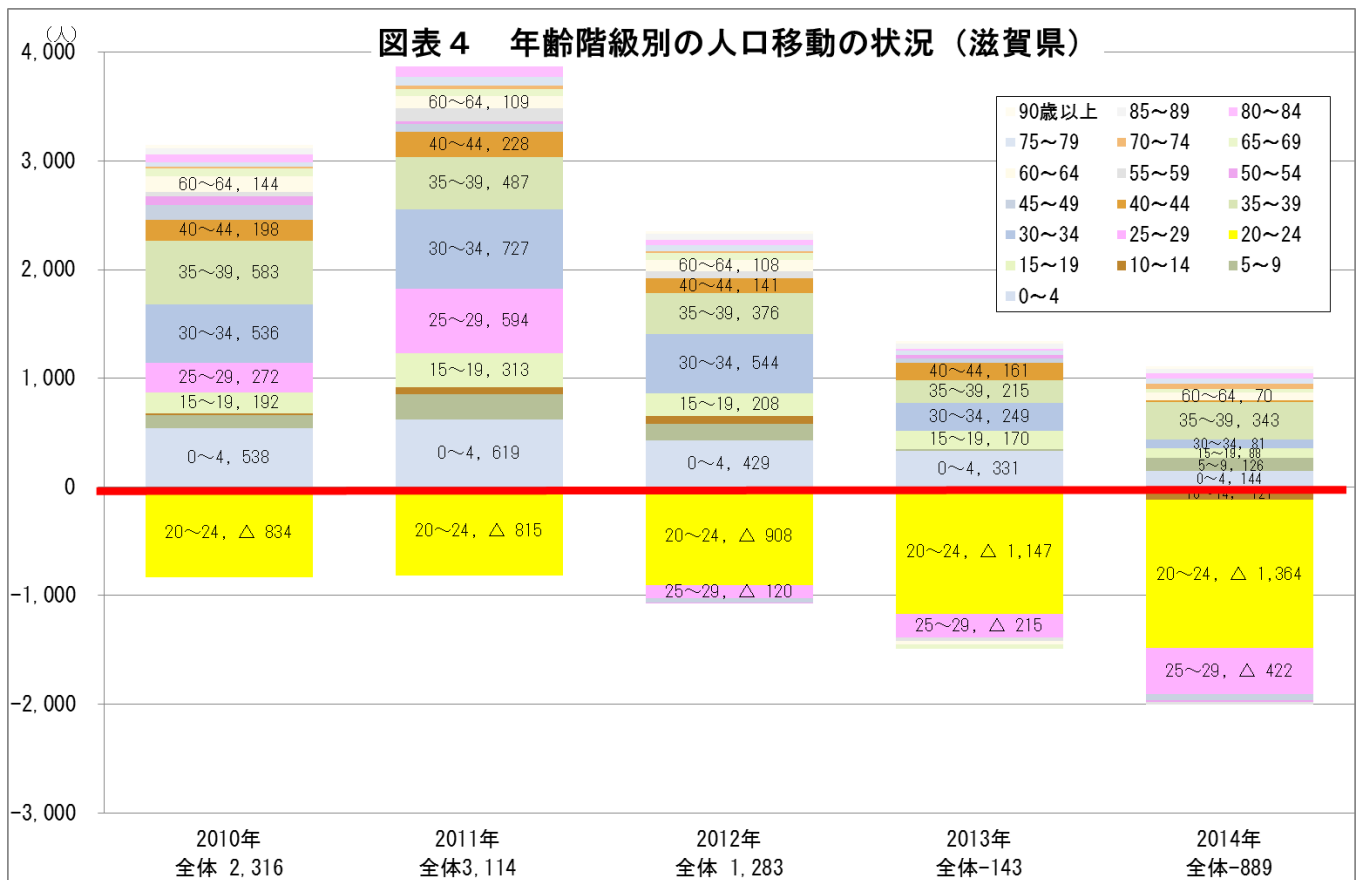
図表４　年齢階級別の人口移動の状況（滋賀県）

（人）
4,000
3,000
2,000
1,000
0
-1,000
-2,000
-3,000

| 90歳以上 | 85～89 | 80～84 |
|---|---|---|
| 75～79 | 70～74 | 65～69 |
| 60～64 | 55～59 | 50～54 |
| 45～49 | 40～44 | 35～39 |
| 30～34 | 25～29 | 20～24 |
| 15～19 | 10～14 | 5～9 |
| 0～4 | | |

60～64, 144
40～44, 198
35～39, 583
30～34, 536
25～29, 272
15～19, 192
0～4, 538
20～24, △ 834

60～64, 109
40～44, 228
35～39, 487
30～34, 727
25～29, 594
15～19, 313
0～4, 619
20～24, △ 815

60～64, 108
40～44, 141
35～39, 376
30～34, 544
15～19, 208
0～4, 429
20～24, △ 908
25～29, △ 120

40～44, 161
35～39, 215
30～34, 249
15～19, 170
0～4, 331
20～24, △ 1,147
25～29, △ 215

60～64, 70
35～39, 343
30～34, 81
15～19, 80
5～9, 126
0～4, 144
10～14, 121
20～24, △ 1,364
25～29, △ 422

2010年
全体 2,316
2011年
全体3,114
2012年
全体 1,283
2013年
全体-143
2014年
全体-889